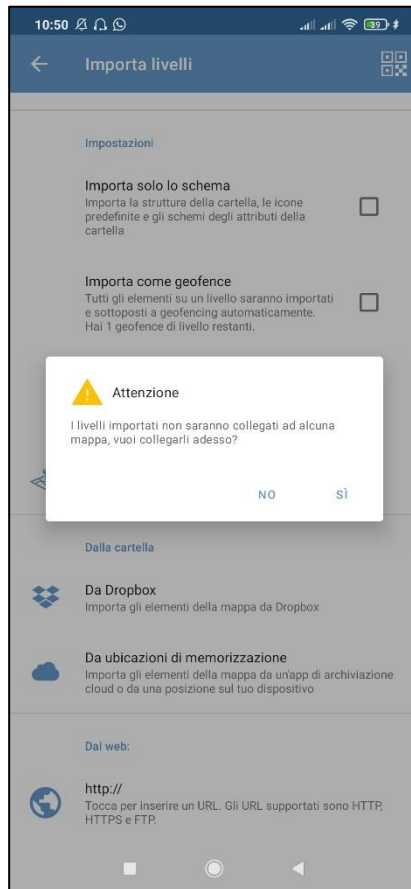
10:50

39

Importa livelli

Impostazioni

Importa solo lo schema
Importa la struttura della cartella, le icone predefinite e gli schemi degli attributi della cartella

Importa come geofence
Tutti gli elementi su un livello saranno importati e sottoposti a geofencing automaticamente. Hai 1 geofence di livello restanti.

Attenzione

I livelli importati non saranno collegati ad alcuna mappa, vuoi collegarli adesso?

NO

SÌ

Dalla cartella

Da Dropbox
Importa gli elementi della mappa da Dropbox

Da ubicazioni di memorizzazione
Importa gli elementi della mappa da un'app di archiviazione cloud o da una posizione sul tuo dispositivo

Dal web:

http://
Tocca per inserire un URL. Gli URL supportati sono HTTP, HTTPS e FTP.